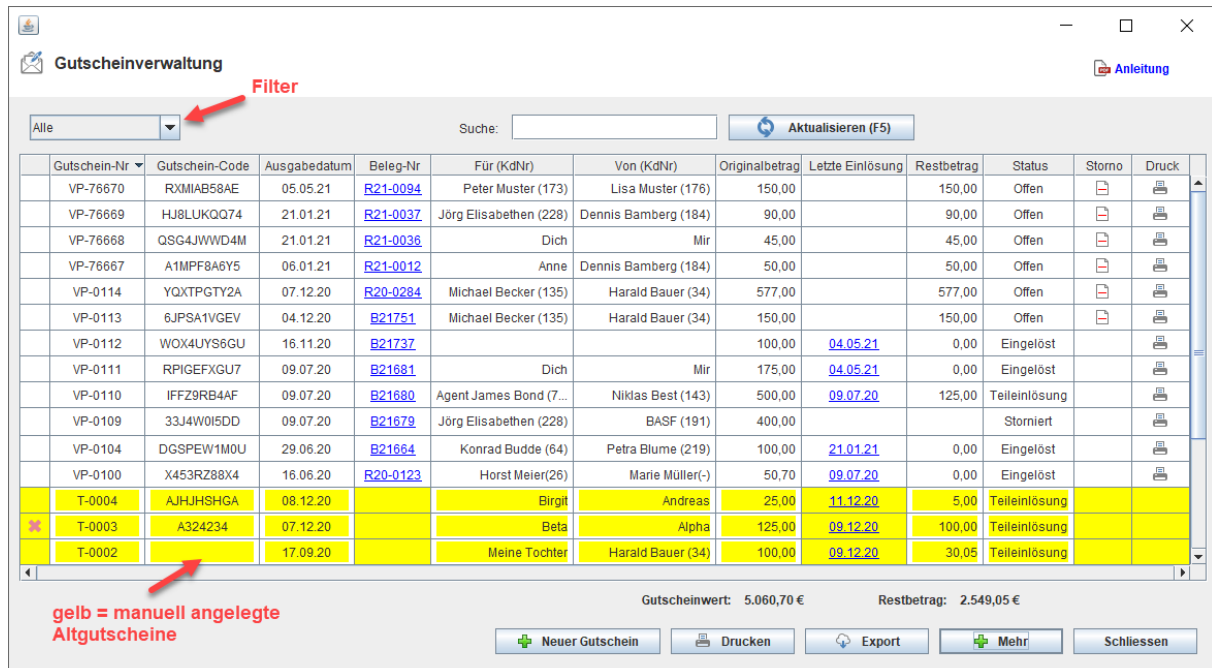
Gutscheinverwaltung

Anleitung

Filter

Alle

Suche:

Aktualisieren (F5)

| | Gutschein-Nr | Gutschein-Code | Ausgabedatum | Beleg-Nr | Für (KdNr) | Von (KdNr) | Originalbetrag | Letzte Einlösung | Restbetrag | Status | Storno | Druck |
|---|---|---|---|---|---|---|---|---|---|---|---|---|
| | VP-76670 | RXMIAB58AE | 05.05.21 | R21-0094 | Peter Muster (173) | Lisa Muster (176) | 150,00 | | 150,00 | Offen | | |
| | VP-76669 | HJ8LUKQQ74 | 21.01.21 | R21-0037 | Jörg Elisabethen (228) | Dennis Bamberg (184) | 90,00 | | 90,00 | Offen | | |
| | VP-76668 | QSG4JWWD4M | 21.01.21 | R21-0036 | Dich | Mir | 45,00 | | 45,00 | Offen | | |
| | VP-76667 | A1MPF8A6Y5 | 06.01.21 | R21-0012 | Anne | Dennis Bamberg (184) | 50,00 | | 50,00 | Offen | | |
| | VP-0114 | YQXTPGTY2A | 07.12.20 | R20-0284 | Michael Becker (135) | Harald Bauer (34) | 577,00 | | 577,00 | Offen | | |
| | VP-0113 | 6JPSA1VGEV | 04.12.20 | B21751 | Michael Becker (135) | Harald Bauer (34) | 150,00 | | 150,00 | Offen | | |
| | VP-0112 | WOX4UYS6GU | 16.11.20 | B21737 | | | 100,00 | 04.05.21 | 0,00 | Eingelöst | | |
| | VP-0111 | RPIGEFXGU7 | 09.07.20 | B21681 | Dich | Mir | 175,00 | 04.05.21 | 0,00 | Eingelöst | | |
| | VP-0110 | IFFZ9RB4AF | 09.07.20 | B21680 | Agent James Bond (7... | Niklas Best (143) | 500,00 | 09.07.20 | 125,00 | Teileinlösung | | |
| | VP-0109 | 33J4W0I5DD | 09.07.20 | B21679 | Jörg Elisabethen (228) | BASF (191) | 400,00 | | | Storniert | | |
| | VP-0104 | DGSPEW1M0U | 29.06.20 | B21664 | Konrad Budde (64) | Petra Blume (219) | 100,00 | 21.01.21 | 0,00 | Eingelöst | | |
| | VP-0100 | X453RZ88X4 | 16.06.20 | R20-0123 | Horst Meier(26) | Marie Müller(-) | 50,70 | 09.07.20 | 0,00 | Eingelöst | | |
| | T-0004 | AJHJHSHGA | 08.12.20 | | Birgit | Andreas | 25,00 | 11.12.20 | 5,00 | Teileinlösung | | |
| ✖ | T-0003 | A324234 | 07.12.20 | | Beta | Alpha | 125,00 | 09.12.20 | 100,00 | Teileinlösung | | |
| | T-0002 | | 17.09.20 | | Meine Tochter | Harald Bauer (34) | 100,00 | 09.12.20 | 30,05 | Teileinlösung | | |

gelb = manuell angelegte Altgutscheine

Gutscheinwert: 5.060,70 €

Restbetrag: 2.549,05 €

Neuer Gutschein

Drucken

Export

Mehr

Schliessen